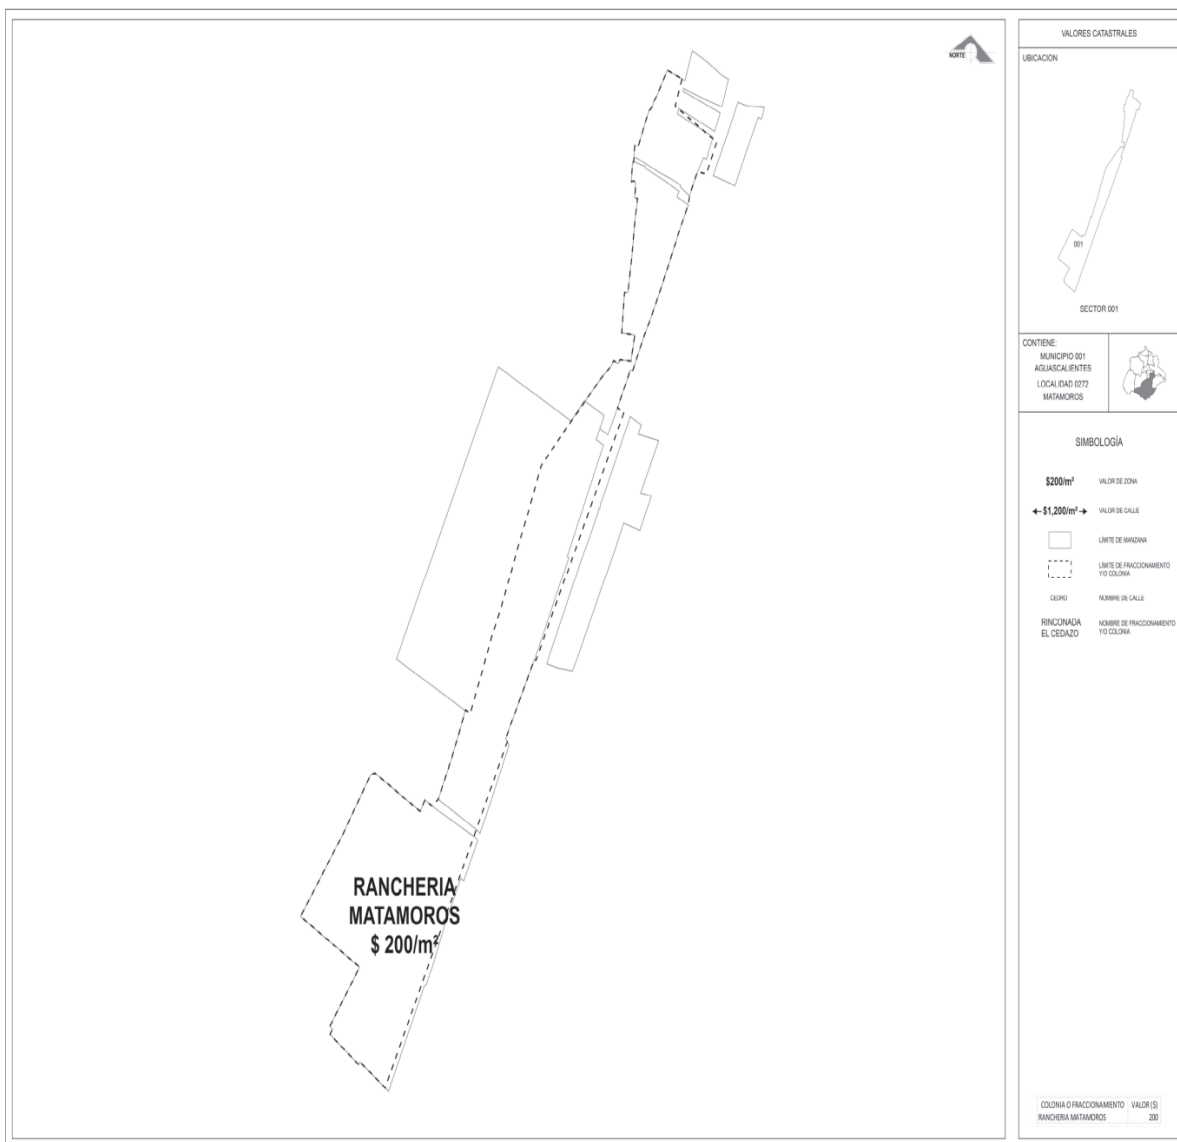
NORTE

RANCHERIA MATAMOROS
\$ 200/m²

VALORES CATASTRALES

UBICACION

001

SECTOR 001

CONTIENE:
MUNICIPIO 001
AGUASCALIENTES
LOCALIDAD 0272
MATAMOROS

SIMBOLOGÍA

\$200/m² VALOR DE ZONA

←\$1,200/m²→ VALOR DE CALLE

LÍMITE DE MANZANA

LÍMITE DE FRACCIONAMIENTO Y/O COLONIA

CEDRO NOMBRE DE CALLE

RINCONADA EL CEDAZO NOMBRE DE FRACCIONAMIENTO Y/O COLONIA

| COLONIA O FRACCIONAMIENTO | VALOR (\$) |
|---|---|
| RANCHERIA MATAMOROS | 200 |